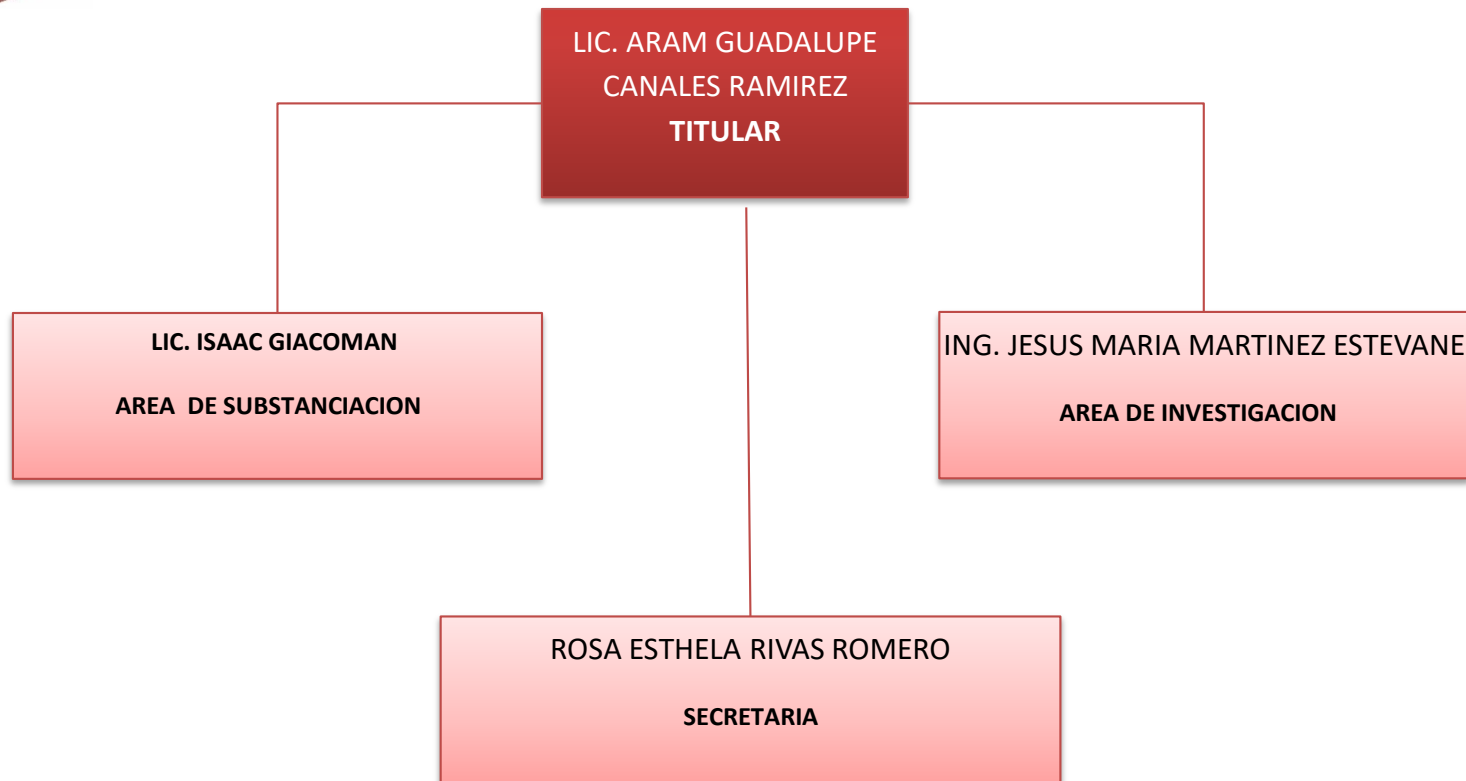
LIC. ARAM GUADALUPE CANALES RAMIREZ
**TITULAR**

**LIC. ISAAC GIACOMAN**

**AREA DE SUBSTANCIACION**

ING. JESUS MARIA MARTINEZ ESTEVANE

**AREA DE INVESTIGACION**

ROSA ESTHELA RIVAS ROMERO

**SECRETARIA**